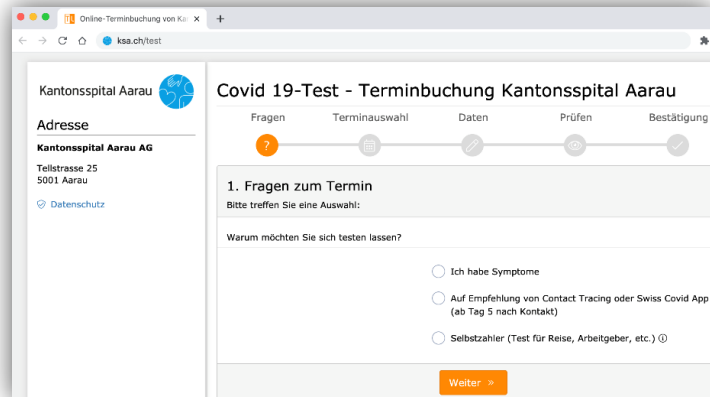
Online-Terminbuchung von Ka ×
+
ksa.ch/test

Kantonsspital Aarau

Adresse

Kantonsspital Aarau AG

Tellstrasse 25
5001 Aarau

Datenschutz

Covid 19-Test - Terminbuchung Kantonsspital Aarau

Fragen
Terminauswahl
Daten
Prüfen
Bestätigung

?

1. Fragen zum Termin

Bitte treffen Sie eine Auswahl:

Warum möchten Sie sich testen lassen?

Ich habe Symptome

Auf Empfehlung von Contact Tracing oder Swiss Covid App (ab Tag 5 nach Kontakt)

Selbstzahler (Test für Reise, Arbeitgeber, etc.) ⓘ

Weiter »